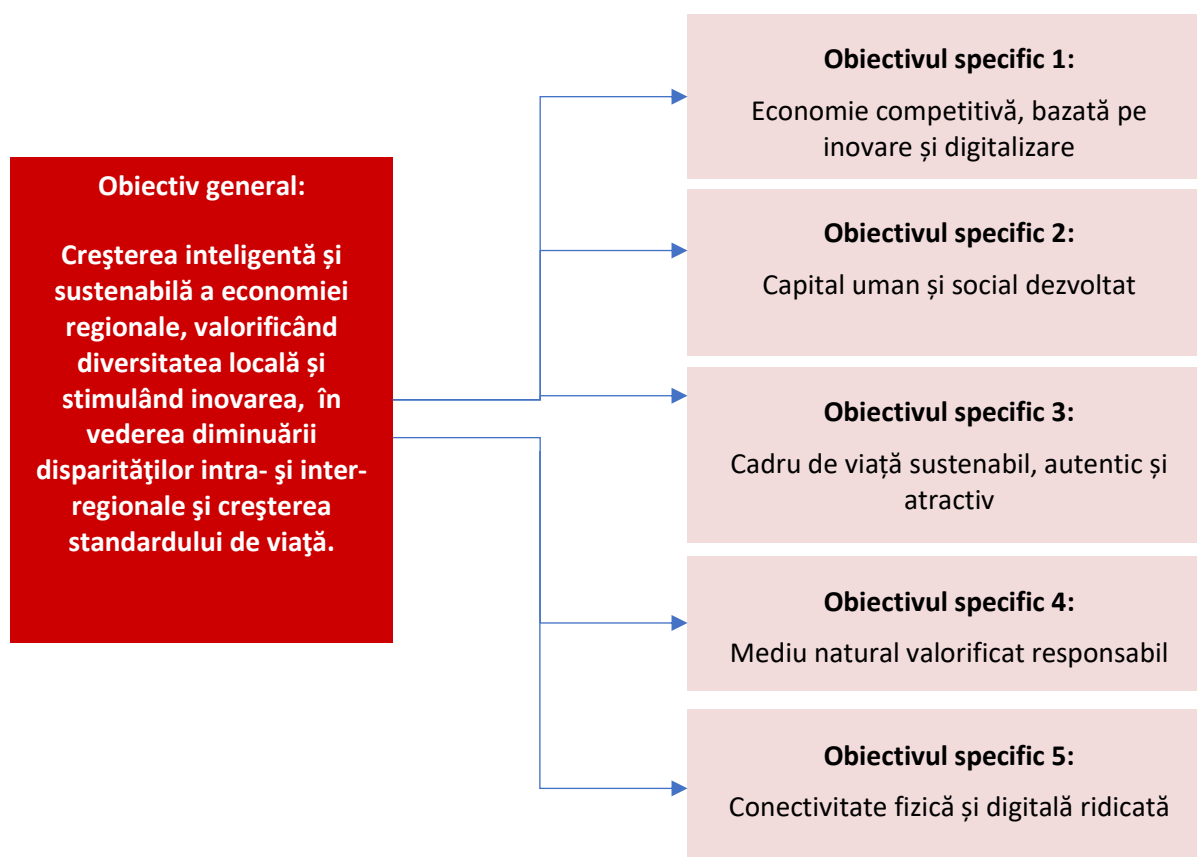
Obiectiv general:

Creşterea inteligentă și sustenabilă a economiei regionale, valorificând diversitatea locală și stimulând inovarea, în vederea diminuării disparităţilor intra- şi inter-regionale şi creşterea standardului de viaţă.

Obiectivul specific 1:

Economie competitivă, bazată pe inovare și digitalizare

Obiectivul specific 2:

Capital uman și social dezvoltat

Obiectivul specific 3:

Cadru de viață sustenabil, autentic și atractiv

Obiectivul specific 4:

Mediu natural valorificat responsabil

Obiectivul specific 5:

Conectivitate fizică și digitală ridicată